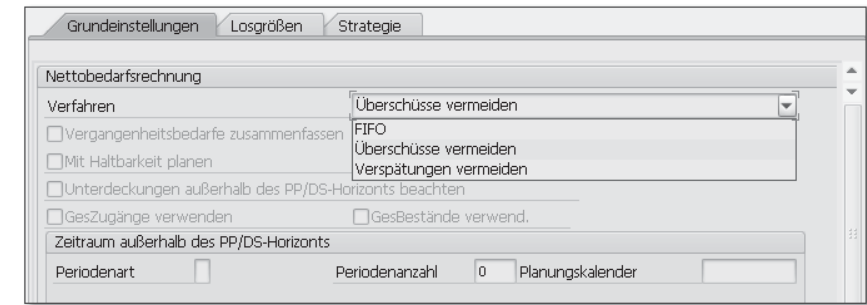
Grundeinstellungen | Losgrößen | Strategie

Nettobedarfsrechnung

Verfahren | Überschüsse vermeiden

FIFO
Überschüsse vermeiden
Verspätungen vermeiden

Vergangenheitsbedarfe zusammenfassen

Mit Haltbarkeit planen

Unterdeckungen außerhalb des PP/DS-Horizonts beachten

GesZugänge verwenden | GesBestände verwend.

Zeitraum außerhalb des PP/DS-Horizonts

Periodenart | Periodenanzahl 0 | Planungskalender